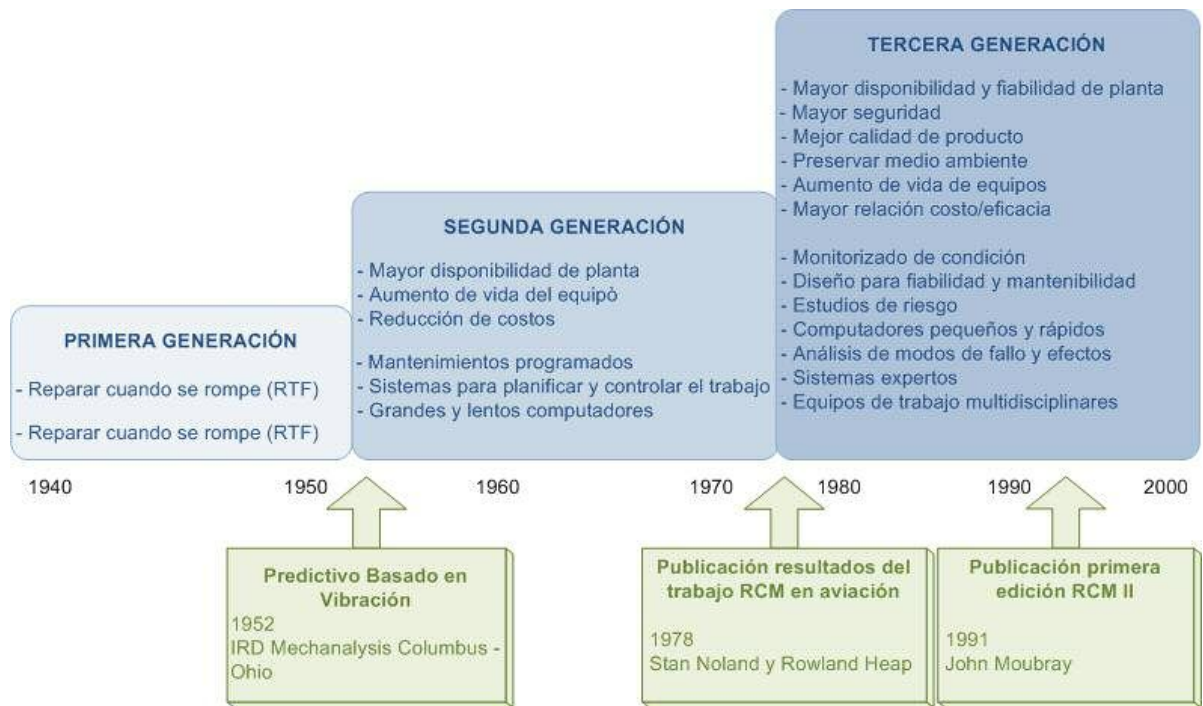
TERCERA GENERACIÓN

- Mayor disponibilidad y fiabilidad de planta
- Mayor seguridad
- Mejor calidad de producto
- Preservar medio ambiente
- Aumento de vida de equipos
- Mayor relación costo/eficacia

- Monitorizado de condición
- Diseño para fiabilidad y mantenibilidad
- Estudios de riesgo
- Computadores pequeños y rápidos
- Análisis de modos de fallo y efectos
- Sistemas expertos
- Equipos de trabajo multidisciplinares

SEGUNDA GENERACIÓN

- Mayor disponibilidad de planta
- Aumento de vida del equipò
- Reducción de costos

- Mantenimientos programados
- Sistemas para planificar y controlar el trabajo
- Grandes y lentos computadores

PRIMERA GENERACIÓN

- Reparar cuando se rompe (RTF)

- Reparar cuando se rompe (RTF)

1940 1950 1960 1970 1980 1990 2000

Predictivo Basado en Vibración
1952
IRD Mechanalysis Columbus - Ohio

Publicación resultados del trabajo RCM en aviación
1978
Stan Noland y Rowland Heap

Publicación primera edición RCM II
1991
John Moubray